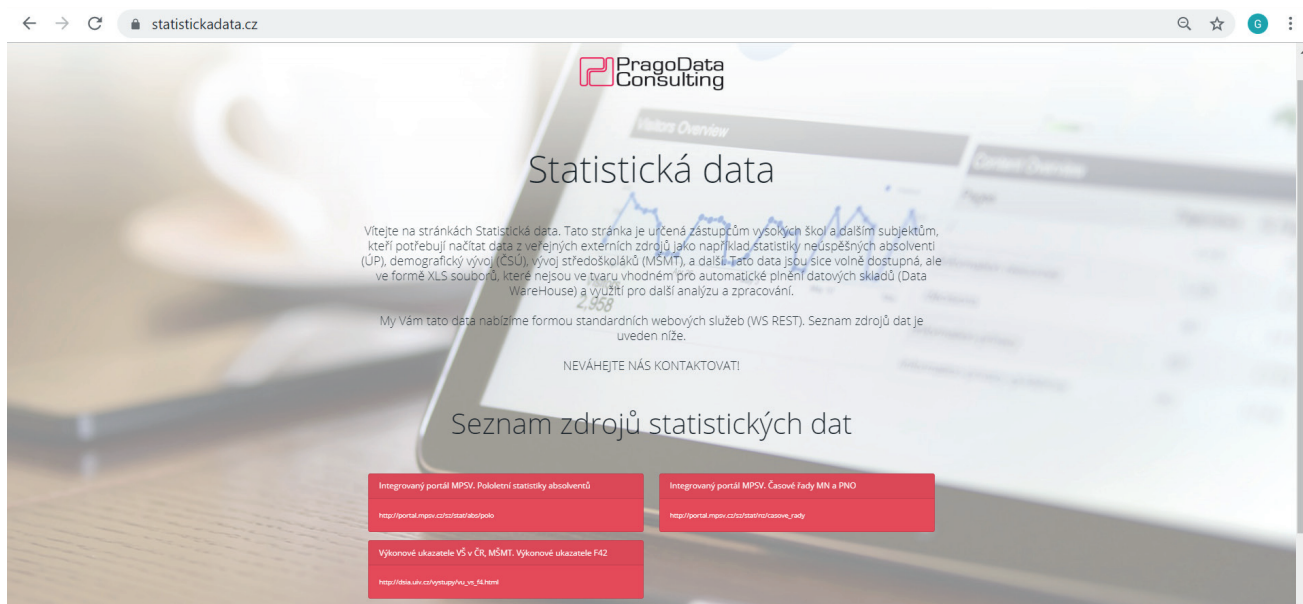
statistickadata.cz

G

PragoData Consulting

Statistická data

Vítejte na stránkách Statistická data. Tato stránka je určená zástupcům vysokých škol a dalším subjektům, kteří potřebují načítat data z veřejných externích zdrojů jako například statistiky neúspěšných absolventi (ÚP), demografický vývoj (ČSÚ), vývoj středoškoláků (MŠMT), a další. Tato data jsou sice volně dostupná, ale ve formě XLS souborů, které nejsou ve tvaru vhodném pro automatické plnění datových skladů (Data WareHouse) a využití pro další analýzu a zpracování.

My Vám tato data nabízíme formou standardních webových služeb (WS REST). Seznam zdrojů dat je uveden níže.

NEVÁHEJTE NÁS KONTAKTOVAT!

Seznam zdrojů statistických dat

Integrovaný portál MPSV. Pololetní statistiky absolventů

http://portal.mpsv.cz/sz/stat/abs/polo

Integrovaný portál MPSV. Časové řady MN a PNO

http://portal.mpsv.cz/sz/stat/rc/casove_rady

Výkonové ukazatele VŠ v ČR, MŠMT. Výkonové ukazatele F42

http://dsia.uiv.cz/vystupy/vu_vs_f4.html